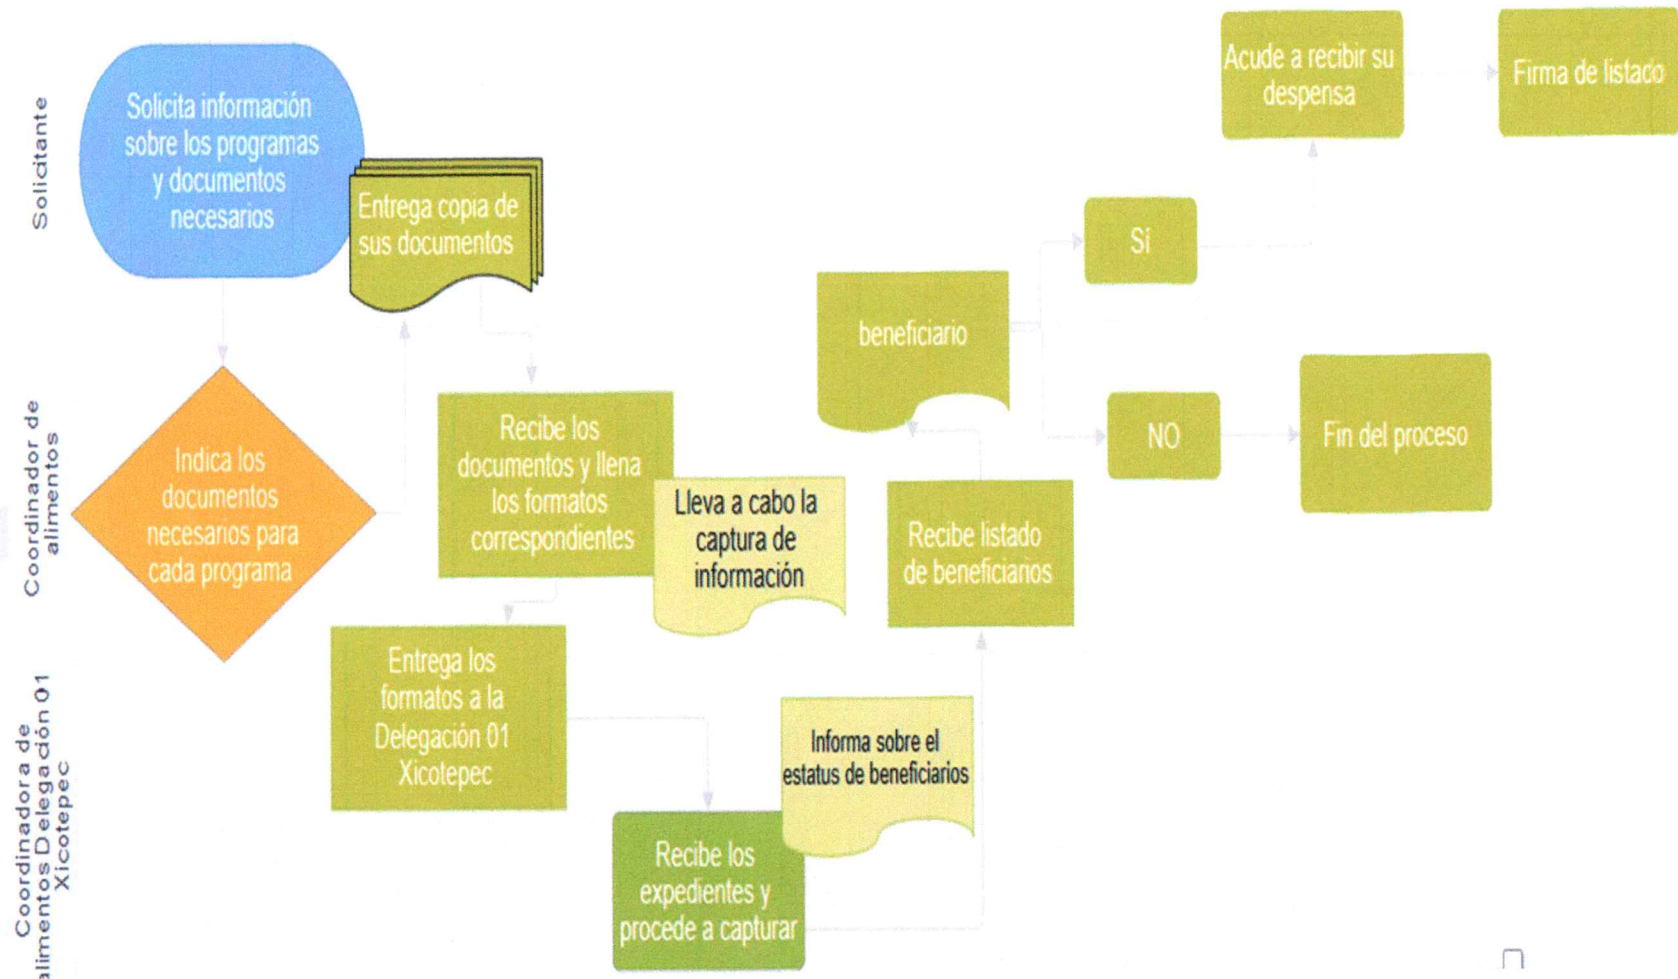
Solicitante

Solicita información sobre los programas y documentos necesarios

Entrega copia de sus documentos

Acude a recibir su despensa

Firma de listado

Sí

beneficiario

NO

Fin del proceso

Coordinador de alimentos

Indica los documentos necesarios para cada programa

Recibe los documentos y llena los formatos correspondientes

Lleva a cabo la captura de información

Recibe listado de beneficiarios

Coordinadora de alimentos Delegación 01 Xicotepec

Entrega los formatos a la Delegación 01 Xicotepec

Informa sobre el estatus de beneficiarios

Recibe los expedientes y procede a capturar